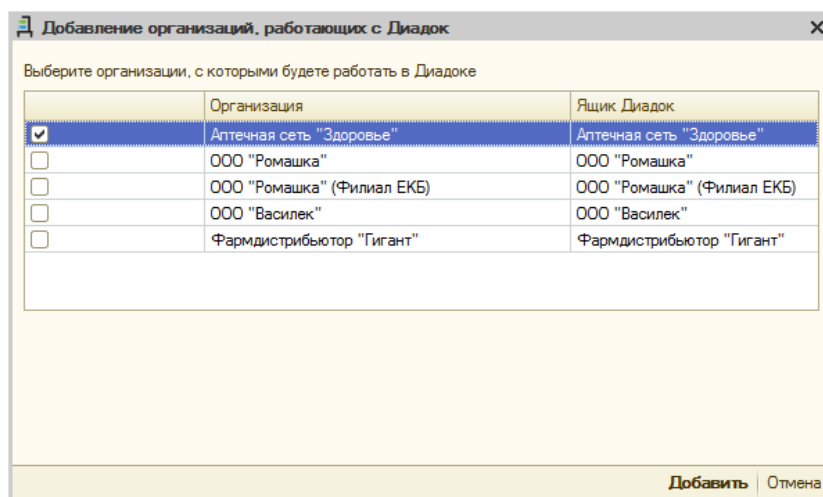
Добавление организаций, работающих с Диадок

Выберите организации, с которыми будете работать в Диадоке

| | Организация | Ящик Диадок |
|---|---|---|
| ☑ | Аптечная сеть "Здоровье" | Аптечная сеть "Здоровье" |
| ☐ | ООО "Ромашка" | ООО "Ромашка" |
| ☐ | ООО "Ромашка" (Филиал ЕКБ) | ООО "Ромашка" (Филиал ЕКБ) |
| ☐ | ООО "Василек" | ООО "Василек" |
| ☐ | Фармдистрибьютор "Гигант" | Фармдистрибьютор "Гигант" |

Добавить | Отмена